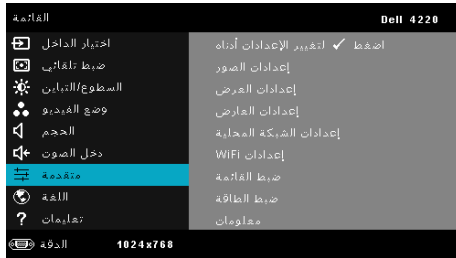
القائمة
Dell 4220

اختيار الداخل
ضبط تلقائي
السطوع/التباين
وضع الفيديو
الحجم
دخل الصوت
متقدمة
اللغة
تعليمات

اضغط ✓ لتغيير الإعدادات أدناه
إعدادات الصور
إعدادات العرض
إعدادات العارض
إعدادات الشبكة المحلية
إعدادات WiFi
ضبط القائمة
ضبط الطاقة
معلومات

الدقة 1024x768